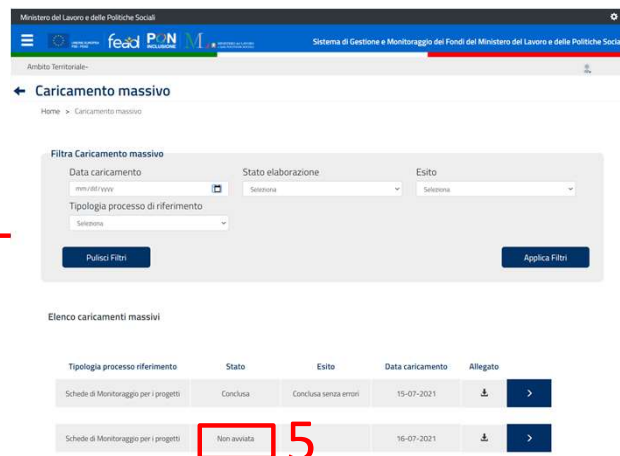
Ministero del Lavoro e delle Politiche Sociali

fead PON INCLUSIONE

Sistema di Gestione e Monitoraggio dei Fondi del Ministero del Lavoro e delle Politiche Sociali

Ambito Territoriale-

← Caricamento massivo

Home > Caricamento massivo

Filtra Caricamento massivo

Data caricamento
mm/dd/yyyy

Stato elaborazione
Seleziona

Esito
Seleziona

Tipologia processo di riferimento
Seleziona

Pulisci Filtri

Applica Filtri

Elenco caricamenti massivi

| Tipologia processo riferimento | Stato | Esito | Data caricamento | Allegato | |
|---|---|---|---|---|---|
| Schede di Monitoraggio per i progetti | Conclusa | Conclusa senza errori | 15-07-2021 | | > |
| Schede di Monitoraggio per i progetti | Non avviata | | 16-07-2021 | | > |

5